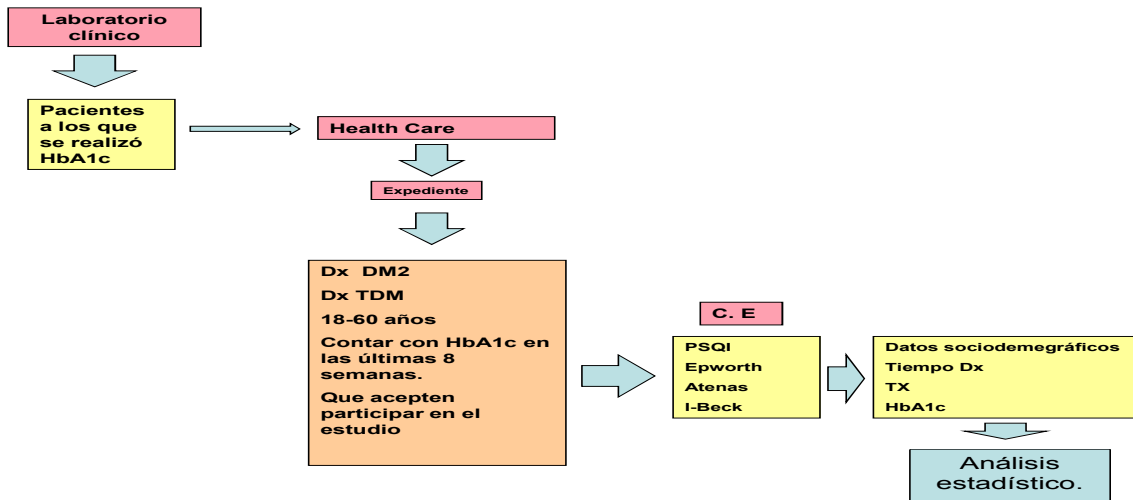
Laboratorio clínico

Pacientes a los que se realizó HbA1c

Health Care

Expediente

Dx DM2

Dx TDM

18-60 años

Contar con HbA1c en las últimas 8 semanas.

Que acepten participar en el estudio

C. E

PSQI
Epworth
Atenas
I-Beck

Datos sociodemegráficos
Tiempo Dx
TX
HbA1c

Análisis estadístico.